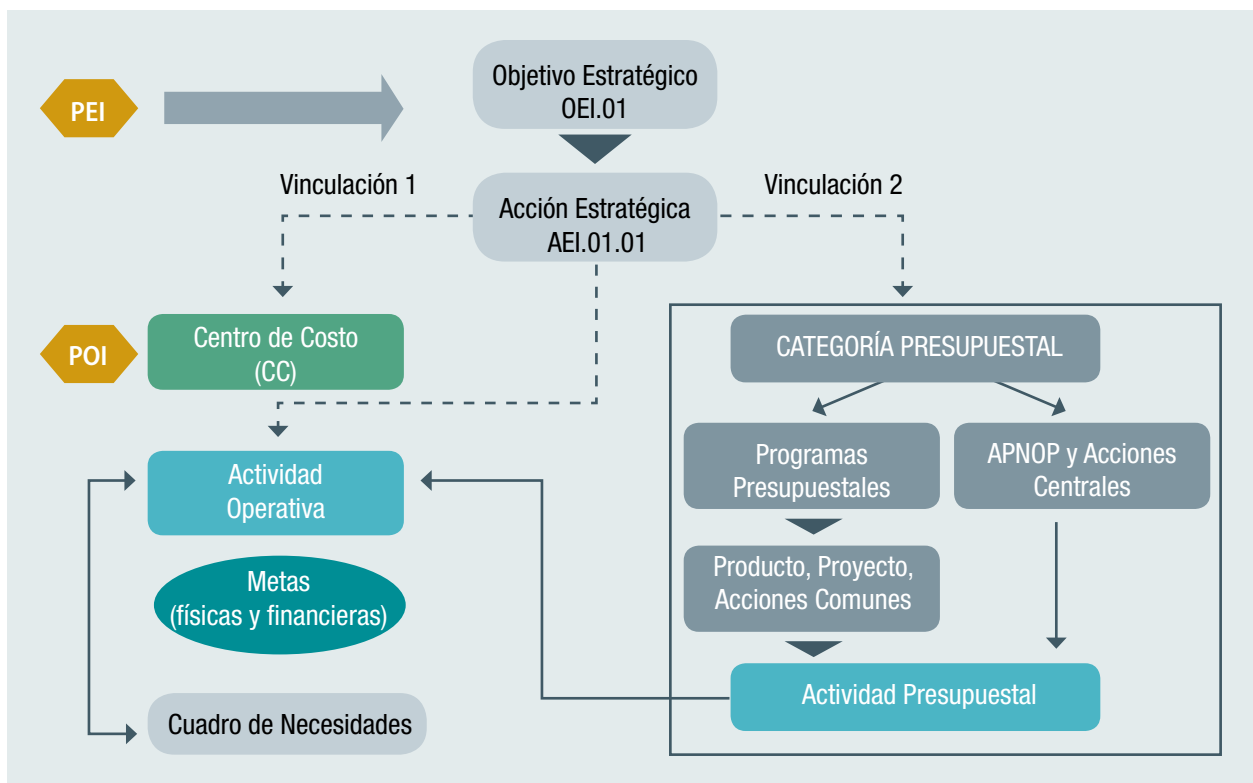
PEI

Objetivo Estratégico
OEI.01

Vinculación 1

Acción Estratégica
AEI.01.01

Vinculación 2

POI

Centro de Costo
(CC)

CATEGORÍA PRESUPUESTAL

Programas
Presupuestales

APNOP y Acciones
Centrales

Actividad
Operativa

Producto, Proyecto,
Acciones Comunes

Metas
(físicas y financieras)

Actividad Presupuestal

Cuadro de Necesidades